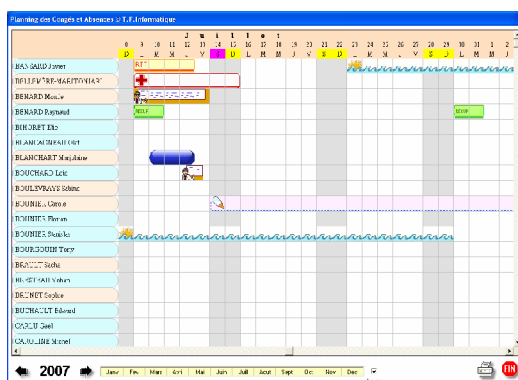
Planning des Congés et Absences © T.F.Informatique

J u i l l e t

| | 8 | 9 | 10 | 11 | 12 | 13 | 14 | 15 | 16 | 17 | 18 | 19 | 20 | 21 | 22 | 23 | 24 | 25 | 26 | 27 | 28 | 29 | 30 | 31 | 1 | 2 |
|---|---|---|---|---|---|---|---|---|---|---|---|---|---|---|---|---|---|---|---|---|---|---|---|---|---|---|
| | D | L | M | M | J | V | S | D | L | M | M | J | V | S | D | L | M | M | J | V | S | D | L | M | M | J |

BASSARD Janet
BELLEVERE-MARTONIAR
BENARD Monie
BENARD Raynaud
BINORET Eric
BLANCAUMEAU Curt
BLANCHART Marjolaine
BOUCHARD Loïc
BOULEVRAYS Sabine
BOUNIE Carole
BOUNIE Florian
BOUNIES Stanislas
BOURGOUIN Tony
BRAULT Sacha
BRETEAU Yohan
BRUNET Sophie
BUCHAULT Edouard
CAGLIU Gael
CAVOLINE Michel

RTT
GOLF
GOLF

2007

Janv | Fev | Mars | Avril | Mai | Juin | Juil | Août | Sept | Oct | Nov | Dec

FIN